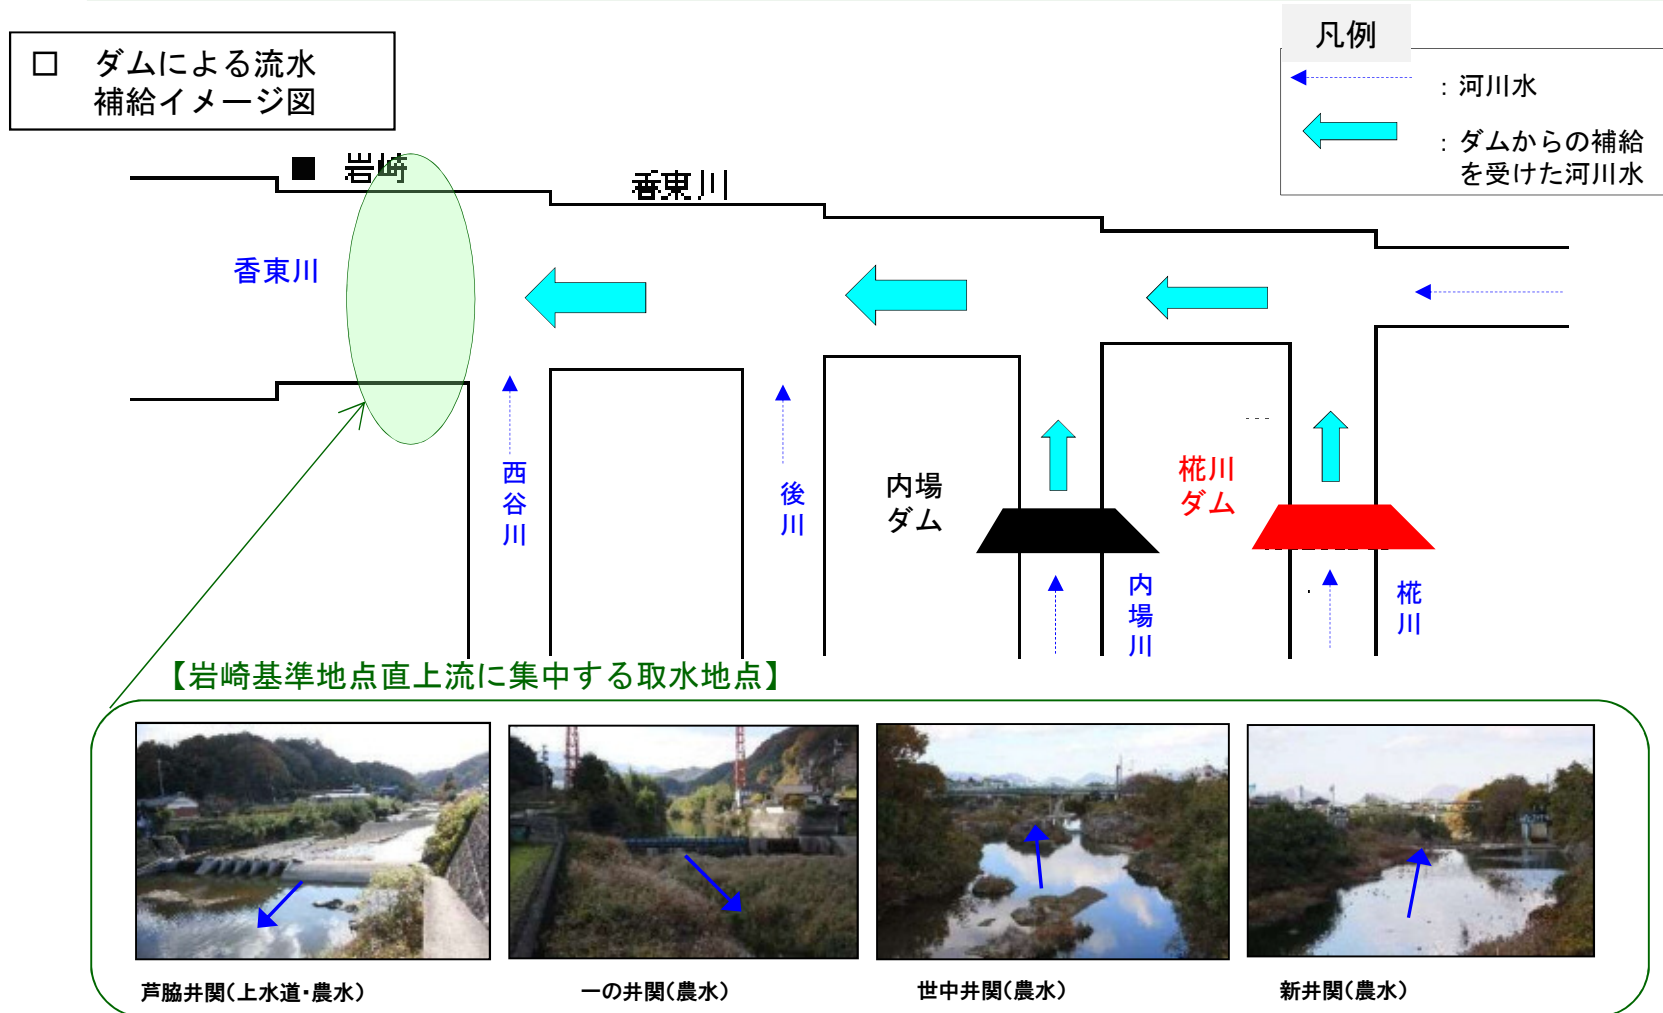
□　ダムによる流水補給イメージ図

凡例
：河川水
：ダムからの補給を受けた河川水

■ 岩崎

香東川

香東川

西谷川

後川

内場ダム

椛川ダム

内場川

椛川

【岩崎基準地点直上流に集中する取水地点】

芦脇井関(上水道・農水)

一の井関(農水)

世中井関(農水)

新井関(農水)